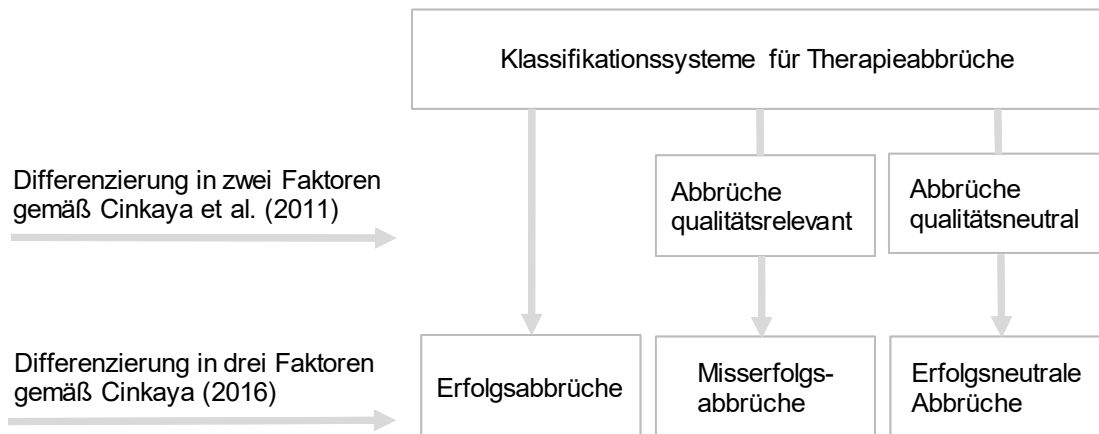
Klassifikationssysteme für Therapieabbrüche

Differenzierung in zwei Faktoren gemäß Cinkaya et al. (2011)

Abbrüche qualitätsrelevant

Abbrüche qualitätsneutral

Differenzierung in drei Faktoren gemäß Cinkaya (2016)

Erfolgsabbrüche

Misserfolgsabbrüche

Erfolgsneutrale Abbrüche